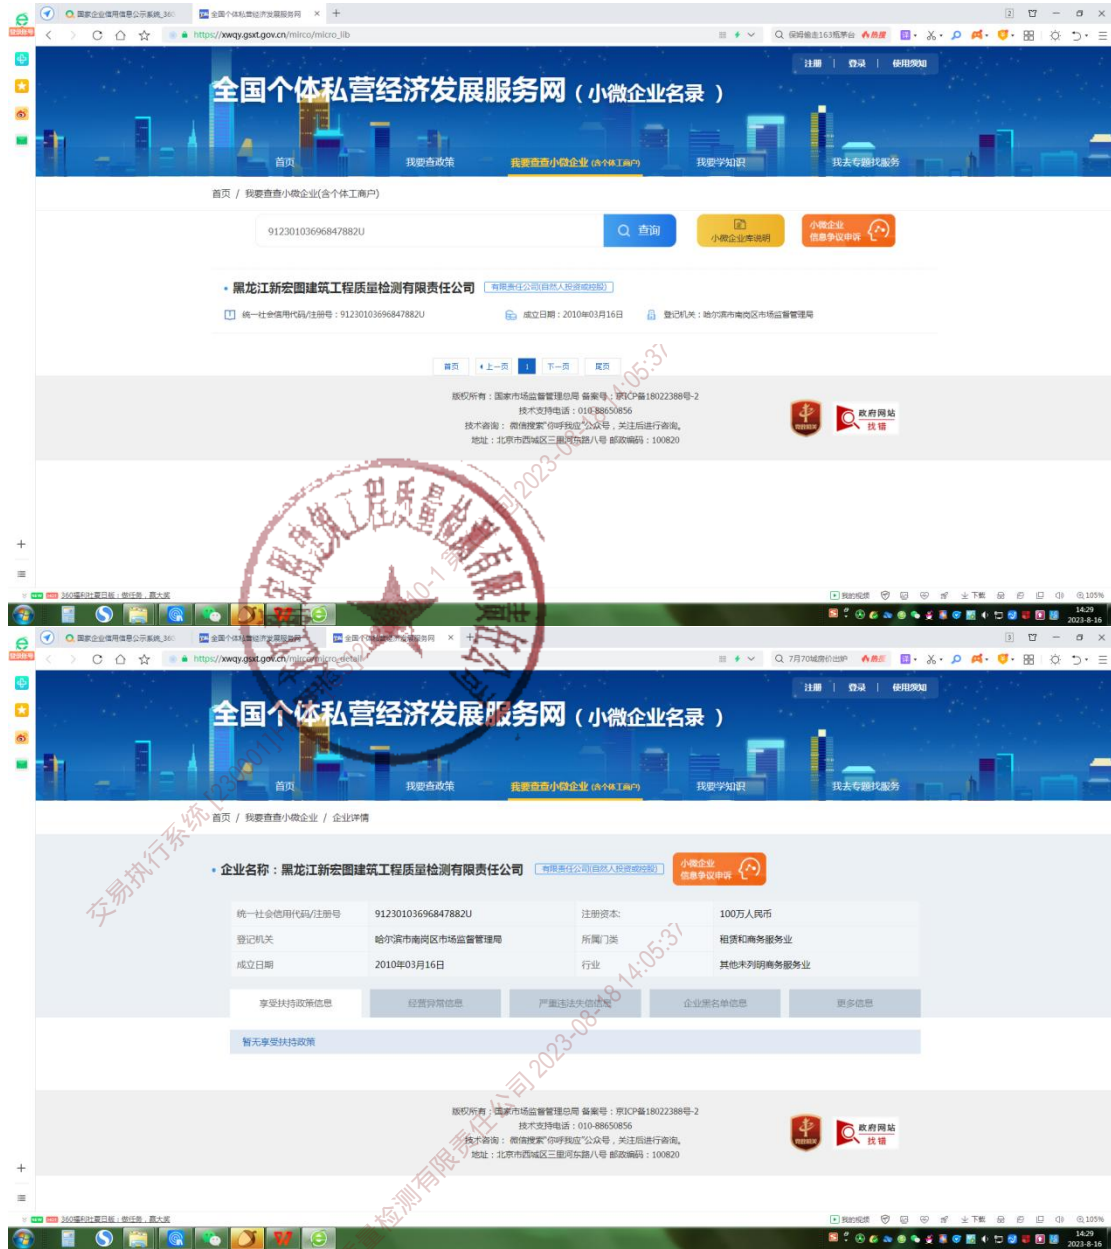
国家企业信用信息公示系统_360　全国个体私营经济发展服务网

https://xwqy.gsxt.gov.cn/mirco/micro_lib

注册 | 登录 | 使用须知

全国个体私营经济发展服务网（小微企业名录）

首页　我要查政策　我要查查小微企业(含个体工商户)　我要学知识　我去专题找服务

首页 / 我要查查小微企业(含个体工商户)

91230103696847882U　查询　小微企业库说明　小微企业信息争议申诉

• 黑龙江新宏图建筑工程质量检测有限责任公司　有限责任公司(自然人投资或控股)

统一社会信用代码/注册号：91230103696847882U　成立日期：2010年03月16日　登记机关：哈尔滨市南岗区市场监督管理局

首页　上一页　1　下一页　尾页

版权所有：国家市场监督管理总局 备案号：京ICP备18022388号-2
技术支持电话：010-88650856
技术咨询：微信搜索"你呼我应"公众号，关注后进行咨询。
地址：北京市西城区三里河东路八号 邮政编码：100820

政府网站 找错

14:29 2023-8-16

国家企业信用信息公示系统_360　全国个体私营经济发展服务网　全国个体私营经济发展服务网

https://xwqy.gsxt.gov.cn/mirco/micro_detail

注册 | 登录 | 使用须知

全国个体私营经济发展服务网（小微企业名录）

首页　我要查政策　我要查查小微企业(含个体工商户)　我要学知识　我去专题找服务

首页 / 我要查查小微企业 / 企业详情

• 企业名称：黑龙江新宏图建筑工程质量检测有限责任公司　有限责任公司(自然人投资或控股)　小微企业信息争议申诉

| 统一社会信用代码/注册号 | 91230103696847882U | 注册资本: | 100万人民币 |
|---|---|---|---|
| 登记机关 | 哈尔滨市南岗区市场监督管理局 | 所属门类 | 租赁和商务服务业 |
| 成立日期 | 2010年03月16日 | 行业 | 其他未列明商务服务业 |

享受扶持政策信息　经营异常信息　严重违法失信信息　企业黑名单信息　更多信息

暂无享受扶持政策

版权所有：国家市场监督管理总局 备案号：京ICP备18022388号-2
技术支持电话：010-88650856
技术咨询：微信搜索"你呼我应"公众号，关注后进行咨询。
地址：北京市西城区三里河东路八号 邮政编码：100820

政府网站 找错

交易执行系统 [2308011 黑龙江新宏图建筑工程质量检测有限责任公司 2023-08-08 14:05:37

14:29 2023-8-16